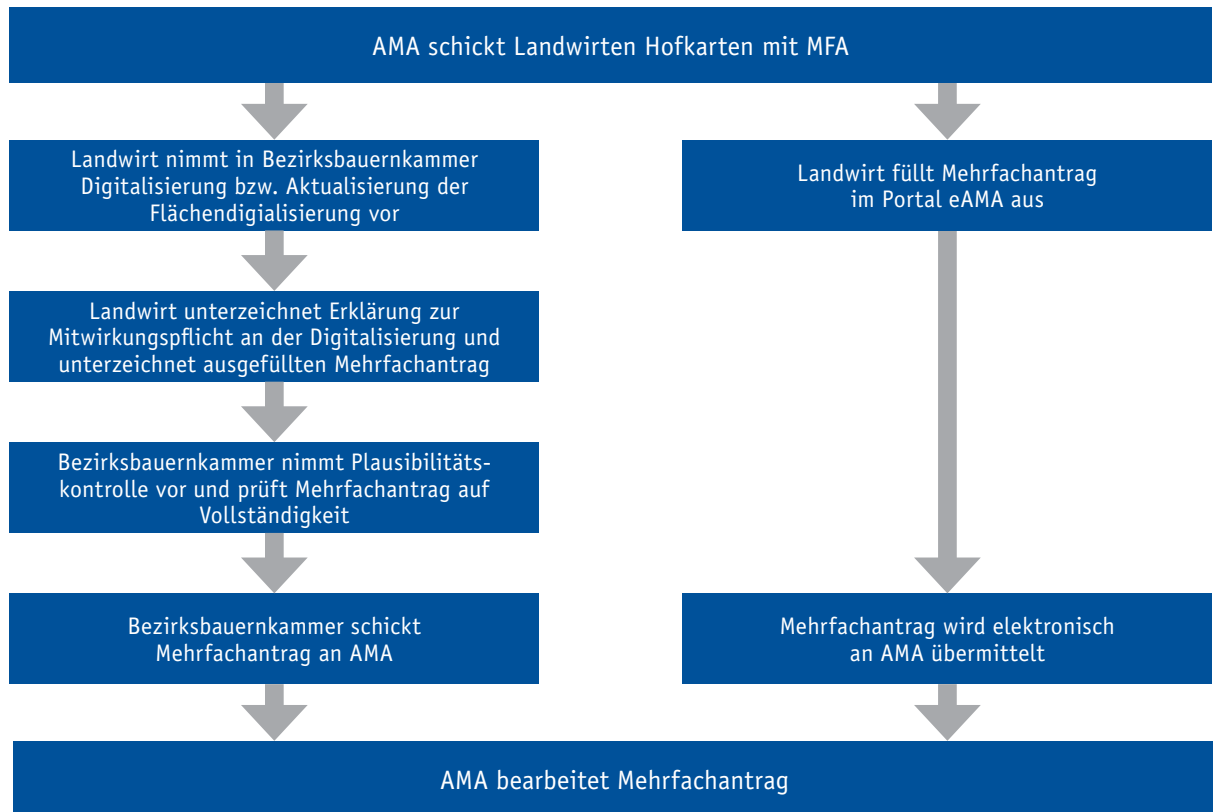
AMA schickt Landwirten Hofkarten mit MFA

Landwirt nimmt in Bezirksbauernkammer Digitalisierung bzw. Aktualisierung der Flächendigialisierung vor

Landwirt unterzeichnet Erklärung zur Mitwirkungspflicht an der Digitalisierung und unterzeichnet ausgefüllten Mehrfachantrag

Bezirksbauernkammer nimmt Plausibilitätskontrolle vor und prüft Mehrfachantrag auf Vollständigkeit

Bezirksbauernkammer schickt Mehrfachantrag an AMA

Landwirt füllt Mehrfachantrag im Portal eAMA aus

Mehrfachantrag wird elektronisch an AMA übermittelt

AMA bearbeitet Mehrfachantrag